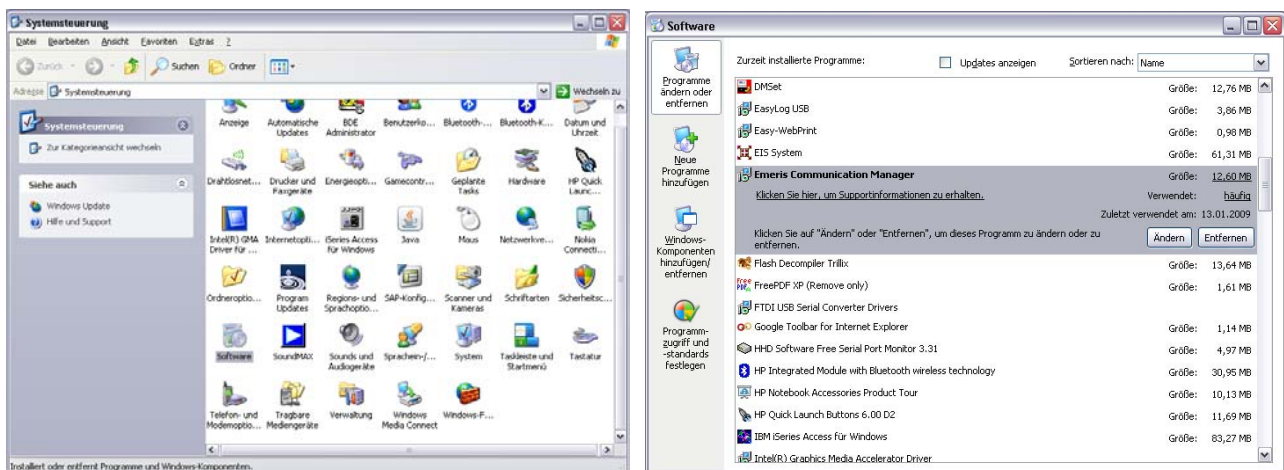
Systemsteuerung

Datei Bearbeiten Ansicht Favoriten Extras ?

Zurück Suchen Ordner

Adresse Systemsteuerung Wechseln zu

Systemsteuerung

Zur Kategorieansicht wechseln

Siehe auch

Windows Update

Hilfe und Support

Anzeige
Automatische Updates
BDE Administrator
Benutzerko...
Bluetooth-...
Bluetooth-K...
Datum und Uhrzeit
Drahtlosnet...
Drucker und Faxgeräte
Energieopti...
Gamecontr...
Geplante Tasks
Hardware
HP Quick Launc...
Intel(R) GMA Driver für ...
Internetopti...
iSeries Access für Windows
Java
Maus
Netzwerkve...
Nokia Connecti...
Ordneroptio...
Program Updates
Regions- und Sprachoptio...
SAP-Konfig...
Scanner und Kameras
Schriftarten
Sicherheitsc...
Software
SoundMAX
Sounds und Audiogeräte
Sprachein-/...
System
Taskleiste und Startmenü
Tastatur
Telefon- und Modemoptio...
Tragbare Mediengeräte
Verwaltung
Windows Media Connect
Windows-F...

Installiert oder entfernt Programme und Windows-Komponenten.

Software

Programme ändern oder entfernen

Neue Programme hinzufügen

Windows-Komponenten hinzufügen/ entfernen

Programm-zugriff und -standards festlegen

Zurzeit installierte Programme: Updates anzeigen Sortieren nach: Name

| | | |
|---|---|---|
| DMSet | Größe: | 12,76 MB |
| EasyLog USB | Größe: | 3,86 MB |
| Easy-WebPrint | Größe: | 0,98 MB |
| EIS System | Größe: | 61,31 MB |
| Emeris Communication Manager | Größe: | 12,60 MB |
| Klicken Sie hier, um Supportinformationen zu erhalten. | Verwendet: | häufig |
| | Zuletzt verwendet am: | 13.01.2009 |
| Klicken Sie auf "Ändern" oder "Entfernen", um dieses Programm zu ändern oder zu entfernen. | Ändern | Entfernen |
| Flash Decompiler Trillix | Größe: | 13,64 MB |
| FreePDF XP (Remove only) | Größe: | 1,61 MB |
| FTDI USB Serial Converter Drivers | | |
| Google Toolbar for Internet Explorer | Größe: | 1,14 MB |
| HHD Software Free Serial Port Monitor 3.31 | Größe: | 4,97 MB |
| HP Integrated Module with Bluetooth wireless technology | Größe: | 30,95 MB |
| HP Notebook Accessories Product Tour | Größe: | 10,13 MB |
| HP Quick Launch Buttons 6.00 D2 | Größe: | 11,69 MB |
| IBM iSeries Access für Windows | Größe: | 83,27 MB |
| Intel(R) Graphics Media Accelerator Driver | | |